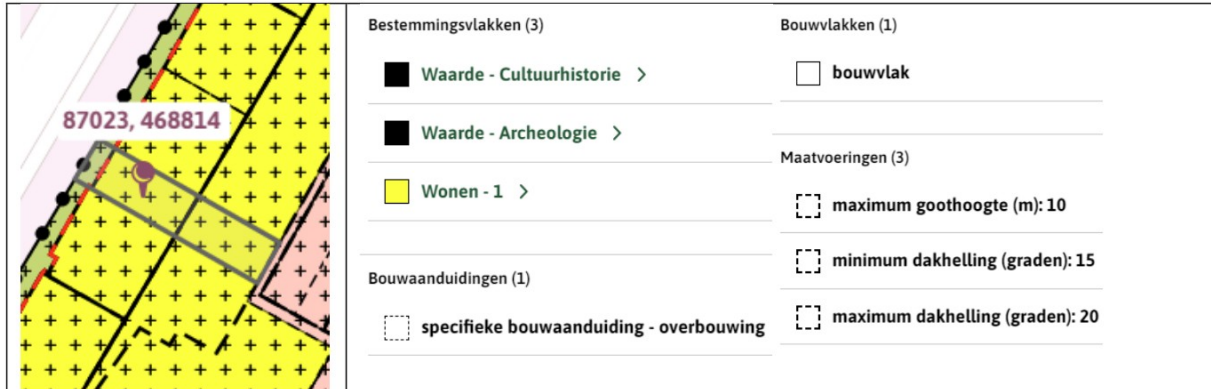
87023, 468814

Bestemmingsvlakken (3)

Waarde - Cultuurhistorie >

Waarde - Archeologie >

Wonen - 1 >

Bouwaanduidingen (1)

specifieke bouwaanduiding - overbouwing

Bouwvlakken (1)

bouwvlak

Maatvoeringen (3)

maximum goothoogte (m): 10

minimum dakhelling (graden): 15

maximum dakhelling (graden): 20